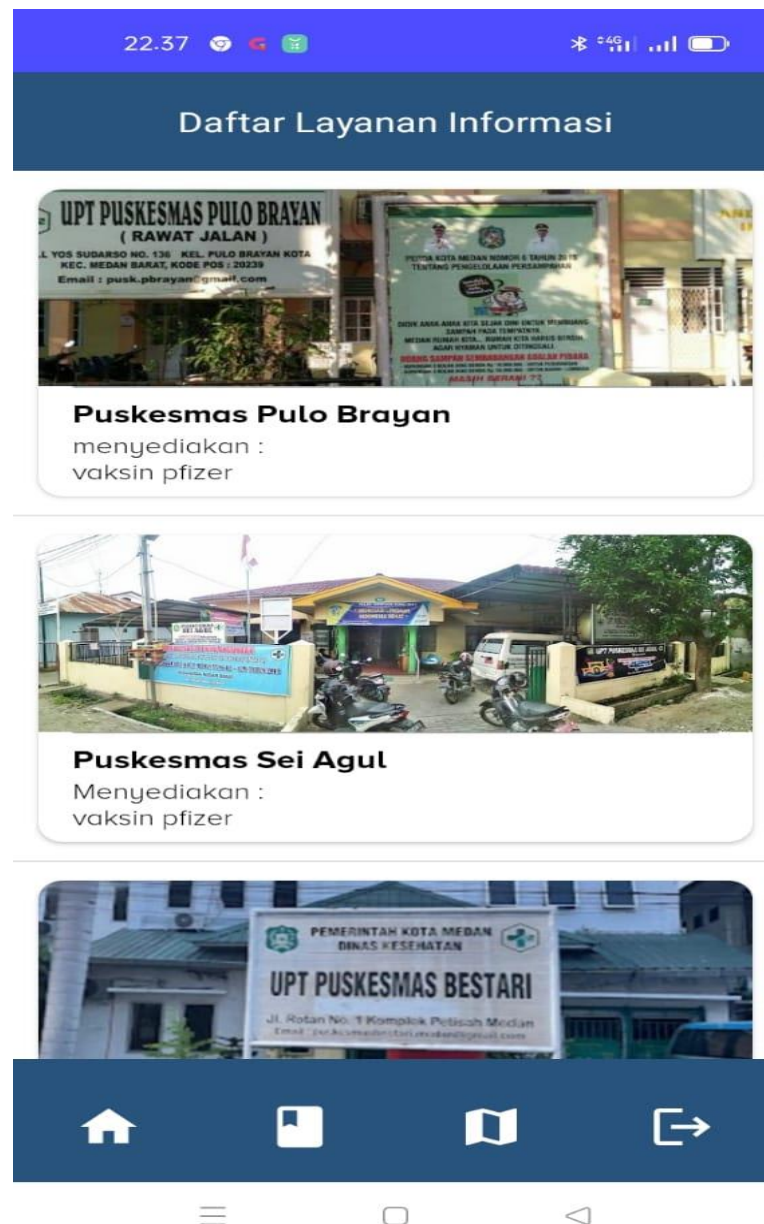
22.37

Daftar Layanan Informasi

UPT PUSKESMAS PULO BRAYAN
( RAWAT JALAN )
JL. YOS SUDARSO NO. 136 KEL. PULO BRAYAN KOTA KEC. MEDAN BARAT, KODE POS : 20239
Email : pusk.pbrayan@gmail.com

Puskesmas Pulo Brayan
menyediakan :
vaksin pfizer

Puskesmas Sei Agul
Menyediakan :
vaksin pfizer

PEMERINTAH KOTA MEDAN
DINAS KESEHATAN
UPT PUSKESMAS BESTARI
Jl. Rotan No. 1 Komplek Petisah Medan
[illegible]